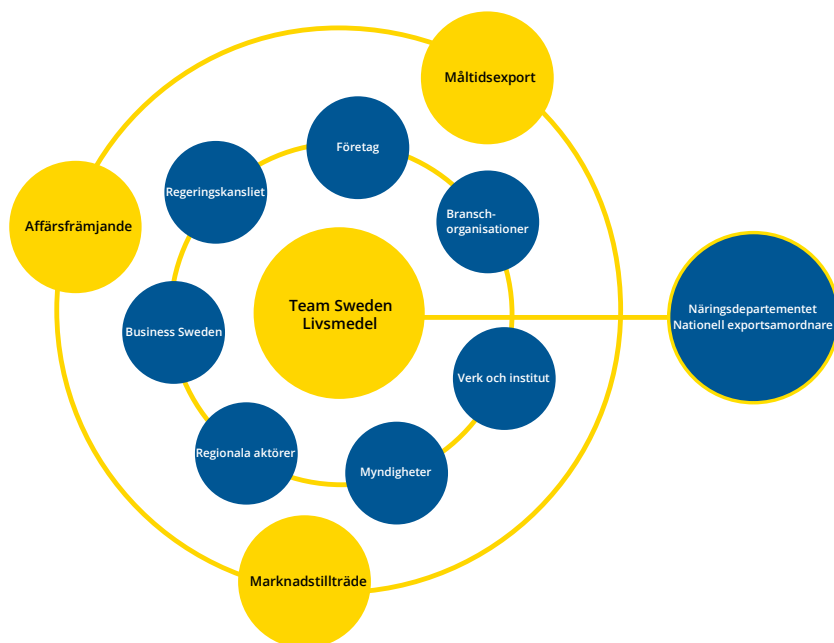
Måltidsexport

Affärsfrämjande

Företag

Regeringskansliet

Bransch-organisationer

Team Sweden Livsmedel

Business Sweden

Näringsdepartementet
Nationell exportsamordnare

Verk och institut

Regionala aktörer

Myndigheter

Marknadstillträde